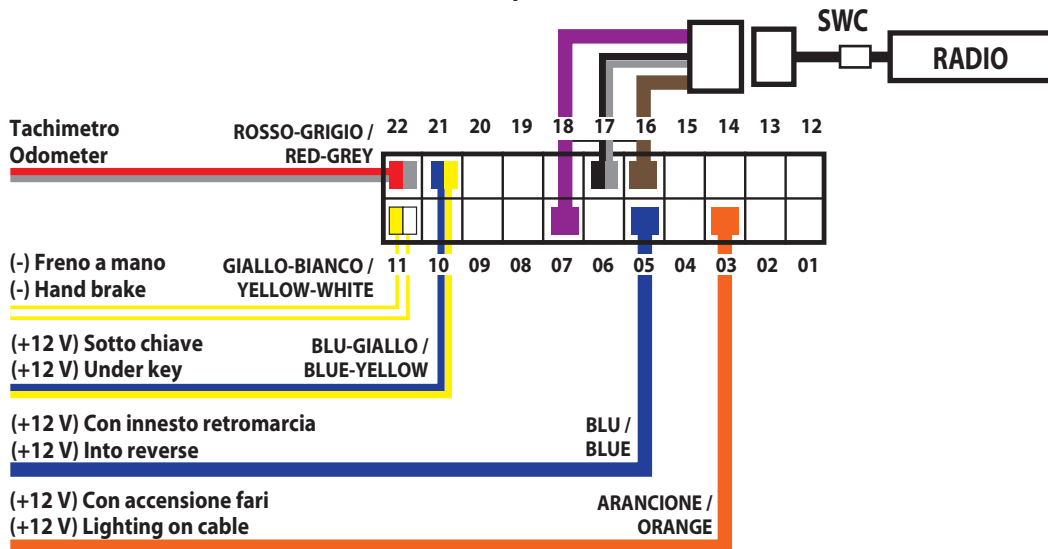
SWC

RADIO

Tachimetro
Odometer

ROSSO-GRIGIO /
RED-GREY

22 21 20 19 18 17 16 15 14 13 12

11 10 09 08 07 06 05 04 03 02 01

(-) Freno a mano
(-) Hand brake

GIALLO-BIANCO /
YELLOW-WHITE

(+12 V) Sotto chiave
(+12 V) Under key

BLU-GIALLO /
BLUE-YELLOW

(+12 V) Con innesto retromarcia
(+12 V) Into reverse

BLU /
BLUE

(+12 V) Con accensione fari
(+12 V) Lighting on cable

ARANCIONE /
ORANGE